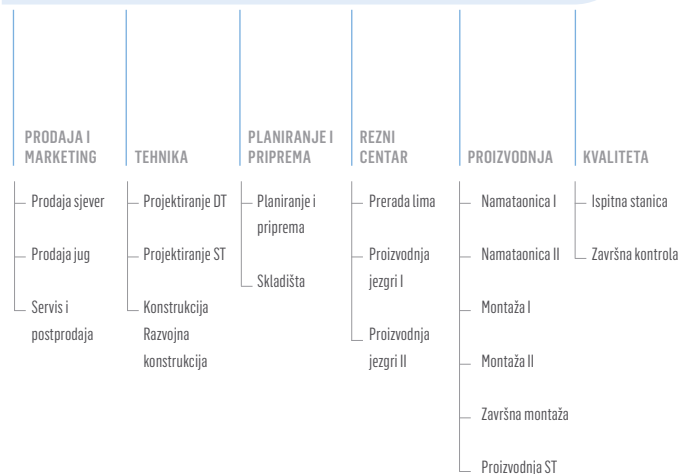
PRODAJA I MARKETING

Prodaja sjever

Prodaja jug

Servis i postprodaja

TEHNIKA

Projektiranje DT

Projektiranje ST

Konstrukcija Razvojna konstrukcija

PLANIRANJE I PRIPREMA

Planiranje i priprema

Skladišta

REZNI CENTAR

Prerada lima

Proizvodnja jezgri I

Proizvodnja jezgri II

PROIZVODNJA

Namataonica I

Namataonica II

Montaža I

Montaža II

Završna montaža

Proizvodnja ST

KVALITETA

Ispitna stanica

Završna kontrola